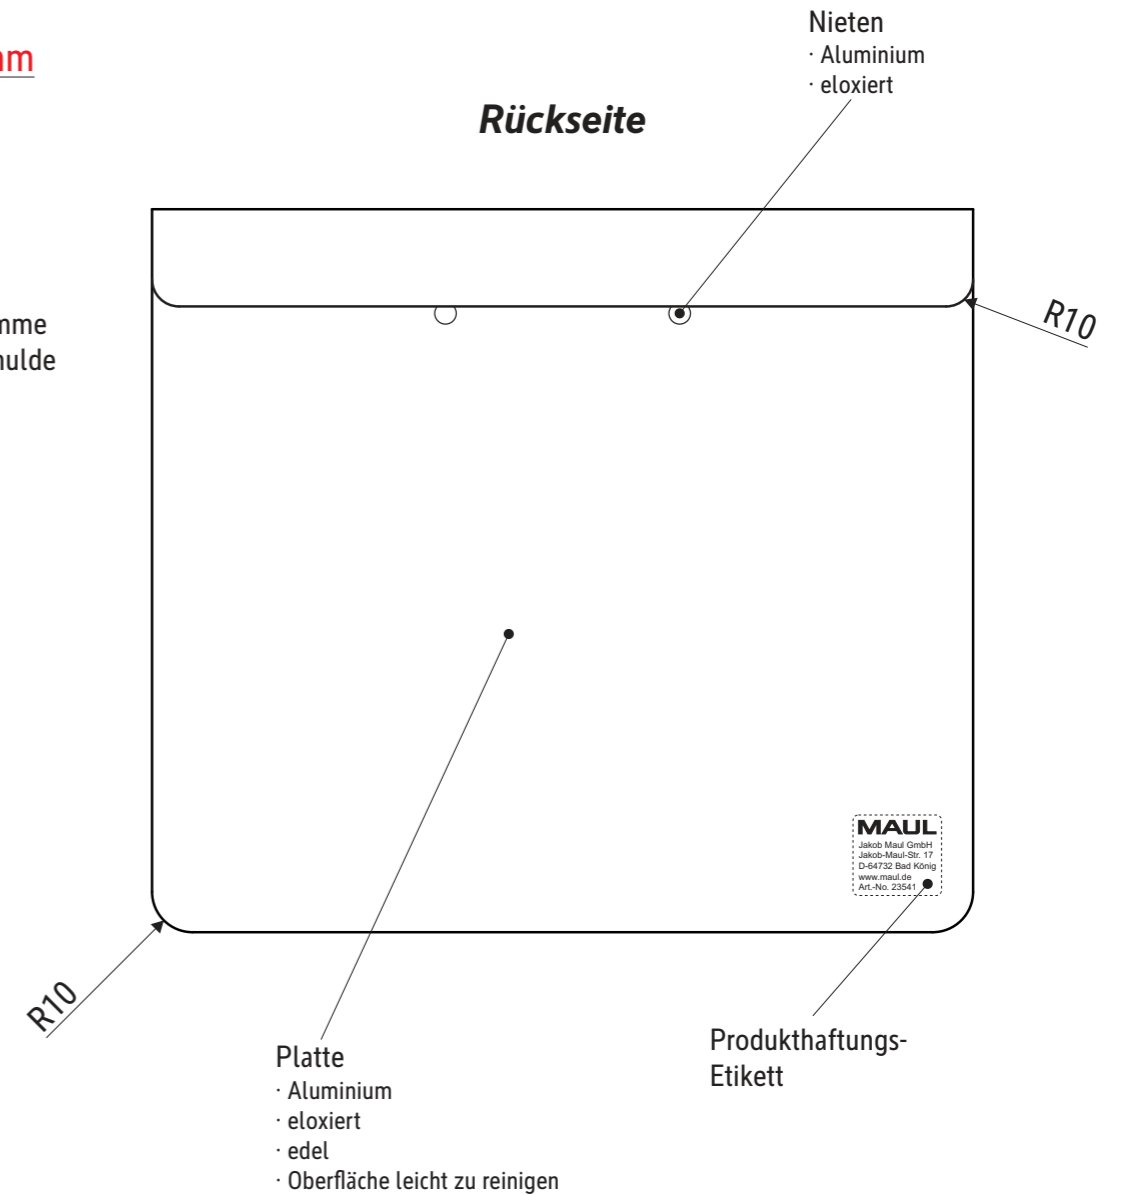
nm

nme
nulde

Nieten
· Aluminium
· eloxiert

Rückseite

R10

MAUL
Jakob Maul GmbH
Jakob-Maul-Str. 17
D-64732 Bad König
www.maul.de
Art.-No. 23541

R10

Platte
· Aluminium
· eloxiert
· edel
· Oberfläche leicht zu reinigen

Produkthaftungs-Etikett